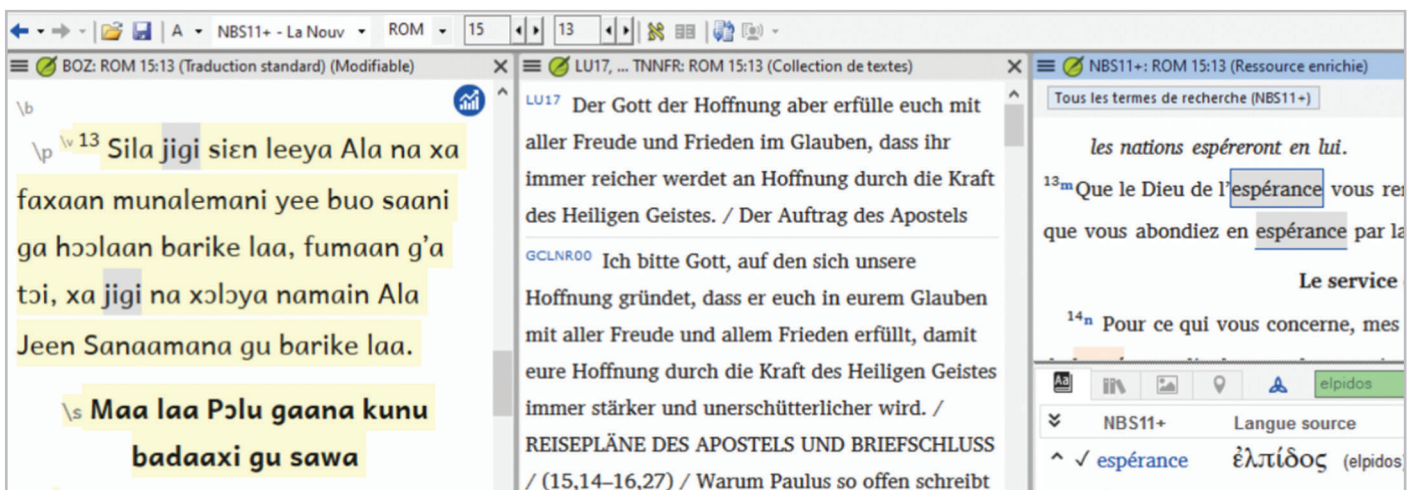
A NBS11+ - La Nouv ROM 15 13

BOZ: ROM 15:13 (Traduction standard) (Modifiable)

\b

\p \v 13 Sila jigi siɛn leeya Ala na xa faxaan munalemani yee buo saani ga hɔɔlaan barike laa, fumaan g'a tɔi, xa jigi na xɔlɔya namain Ala Jeen Sanaamana gu barike laa.

\s Maa laa Pɔlu gaana kunu badaaxi gu sawa

LU17, ... TNNFR: ROM 15:13 (Collection de textes)

LU17 Der Gott der Hoffnung aber erfülle euch mit aller Freude und Frieden im Glauben, dass ihr immer reicher werdet an Hoffnung durch die Kraft des Heiligen Geistes. / Der Auftrag des Apostels

GCLNR00 Ich bitte Gott, auf den sich unsere Hoffnung gründet, dass er euch in eurem Glauben mit aller Freude und allem Frieden erfüllt, damit eure Hoffnung durch die Kraft des Heiligen Geistes immer stärker und unerschütterlicher wird. / REISEPLÄNE DES APOSTELS UND BRIEFSCHLUSS / (15,14–16,27) / Warum Paulus so offen schreibt

NBS11+: ROM 15:13 (Ressource enrichie)

Tous les termes de recherche (NBS11+)

les nations espéreront en lui.

13m Que le Dieu de l'espérance vous re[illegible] que vous abondiez en espérance par la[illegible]

Le service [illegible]

14n Pour ce qui vous concerne, mes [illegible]

elpidos

NBS11+ Langue source

espérance ἐλπίδος (elpidos)